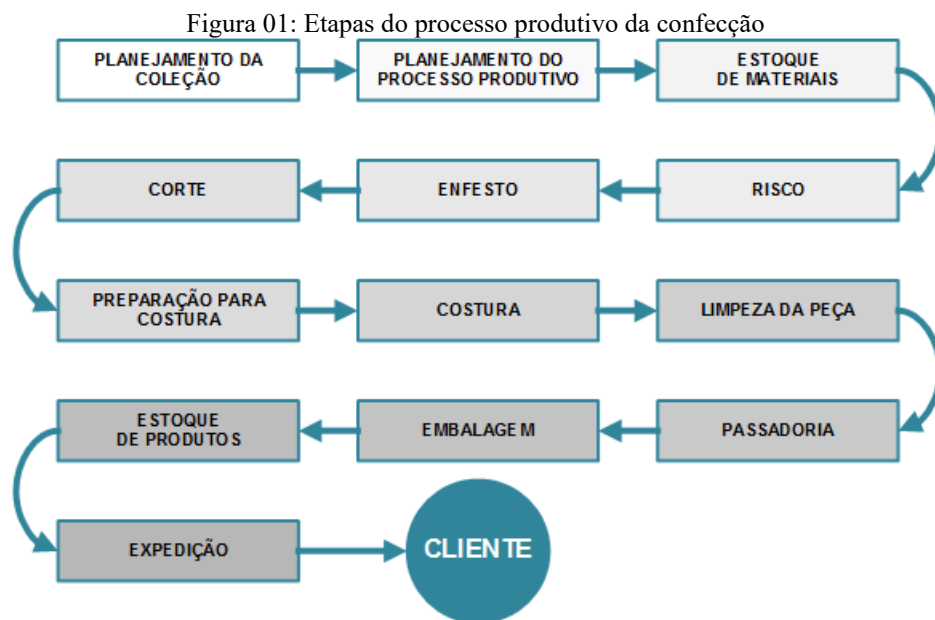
Figura 01: Etapas do processo produtivo da confecção

PLANEJAMENTO DA COLEÇÃO

PLANEJAMENTO DO PROCESSO PRODUTIVO

ESTOQUE DE MATERIAIS

RISCO

ENFESTO

CORTE

PREPARAÇÃO PARA COSTURA

COSTURA

LIMPEZA DA PEÇA

PASSADORIA

EMBALAGEM

ESTOQUE DE PRODUTOS

EXPEDIÇÃO

CLIENTE